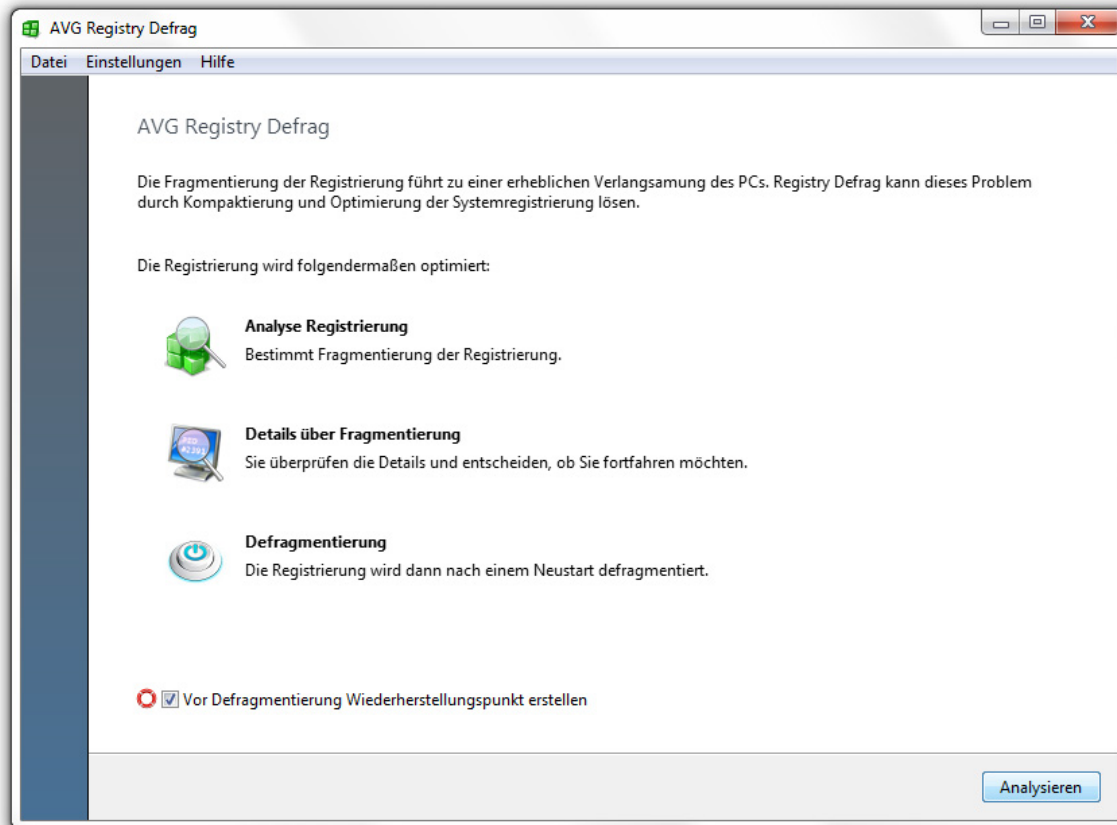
AVG Registry Defrag

Datei Einstellungen Hilfe

AVG Registry Defrag

Die Fragmentierung der Registrierung führt zu einer erheblichen Verlangsamung des PCs. Registry Defrag kann dieses Problem durch Kompaktierung und Optimierung der Systemregistrierung lösen.

Die Registrierung wird folgendermaßen optimiert:

Analyse Registrierung
Bestimmt Fragmentierung der Registrierung.

Details über Fragmentierung
Sie überprüfen die Details und entscheiden, ob Sie fortfahren möchten.

Defragmentierung
Die Registrierung wird dann nach einem Neustart defragmentiert.

Vor Defragmentierung Wiederherstellungspunkt erstellen

Analysieren